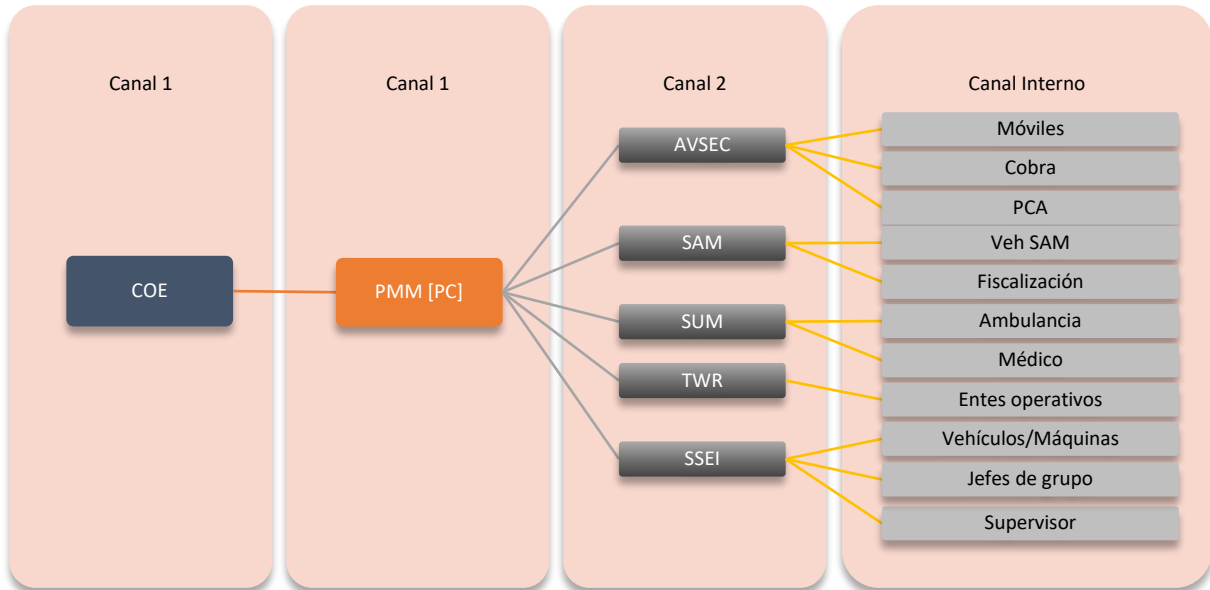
Canal 1

COE

Canal 1

PMM [PC]

Canal 2

AVSEC

SAM

SUM

TWR

SSEI

Canal Interno

Móviles

Cobra

PCA

Veh SAM

Fiscalización

Ambulancia

Médico

Entes operativos

Vehículos/Máquinas

Jefes de grupo

Supervisor